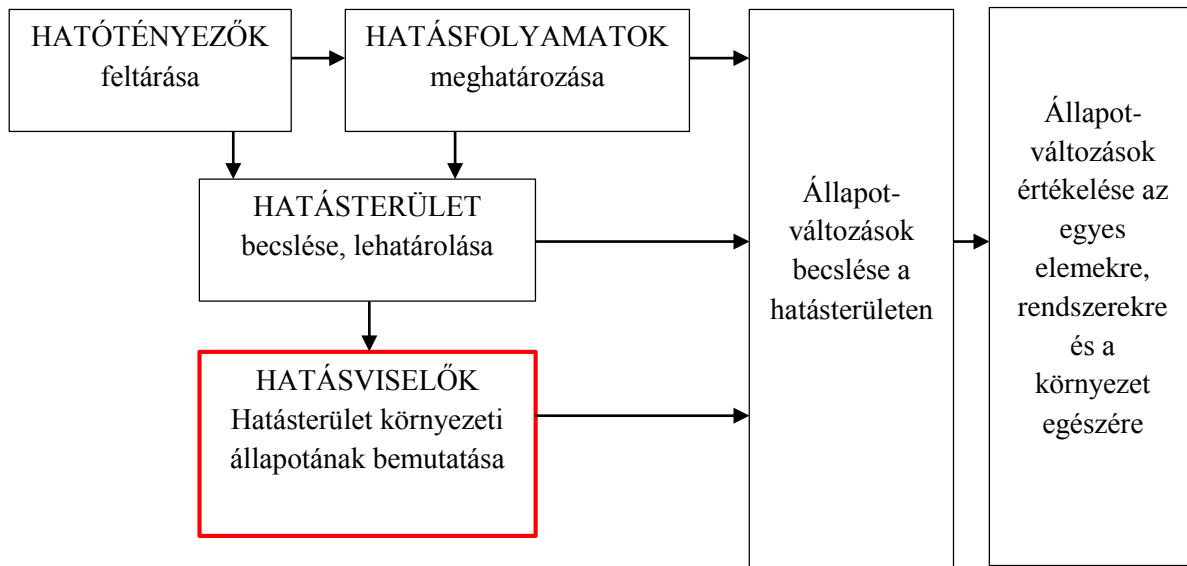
HATÓTÉNYEZŐK feltárása

HATÁSFOLYAMATOK meghatározása

HATÁSTERÜLET becslése, lehatárolása

HATÁSVISELŐK Hatásterület környezeti állapotának bemutatása

Állapot-változások becslése a hatásterületen

Állapot-változások értékelése az egyes elemekre, rendszerekre és a környezet egészére